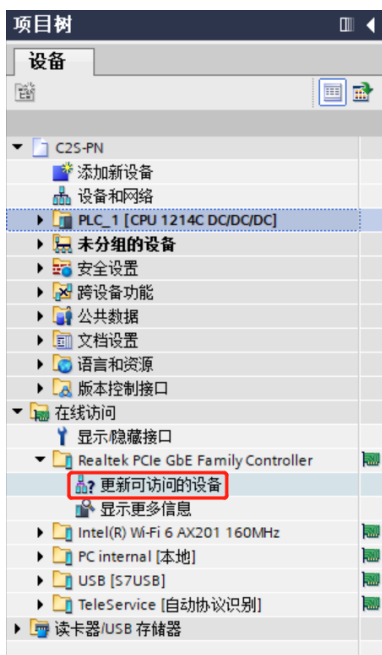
项目树

设备

C2S-PN
添加新设备
设备和网络
PLC_1 [CPU 1214C DC/DC/DC]
未分组的设备
安全设置
跨设备功能
公共数据
文档设置
语言和资源
版本控制接口
在线访问
显示/隐藏接口
Realtek PCIe GbE Family Controller
更新可访问的设备
显示更多信息
Intel(R) Wi-Fi 6 AX201 160MHz
PC internal [本地]
USB [S7USB]
TeleService [自动协议识别]
读卡器/USB 存储器